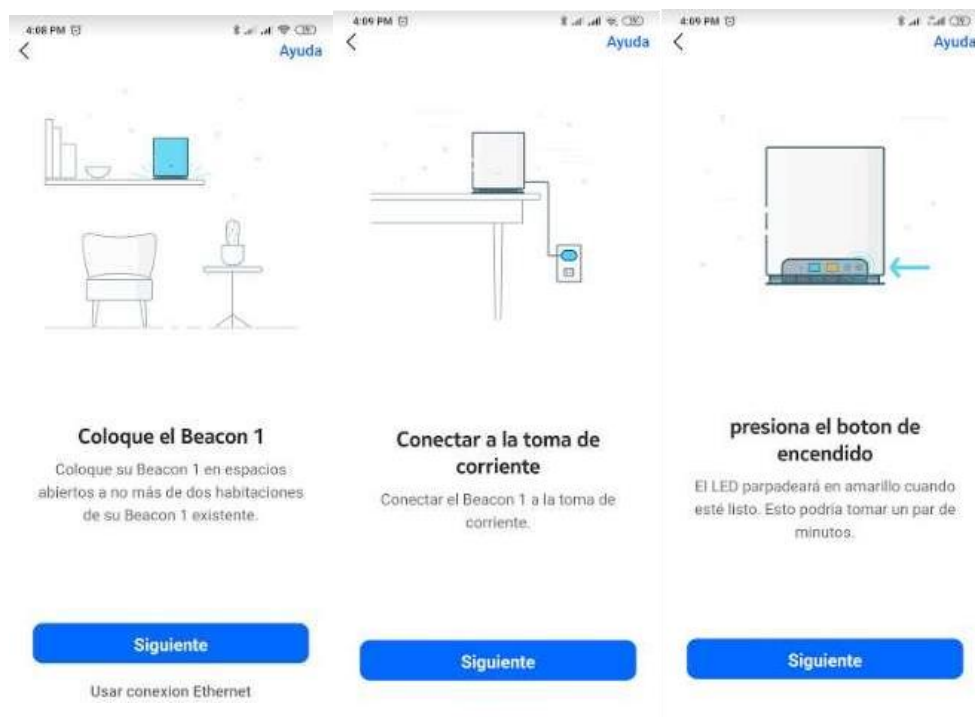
4:08 PM
<
Ayuda

Coloque el Beacon 1

Coloque su Beacon 1 en espacios abiertos a no más de dos habitaciones de su Beacon 1 existente.

Siguiente

Usar conexion Ethernet

4:09 PM
<
Ayuda

Conectar a la toma de corriente

Conectar el Beacon 1 a la toma de corriente.

Siguiente

4:09 PM
<
Ayuda

presiona el boton de encendido

El LED parpadeará en amarillo cuando esté listo. Esto podría tomar un par de minutos.

Siguiente